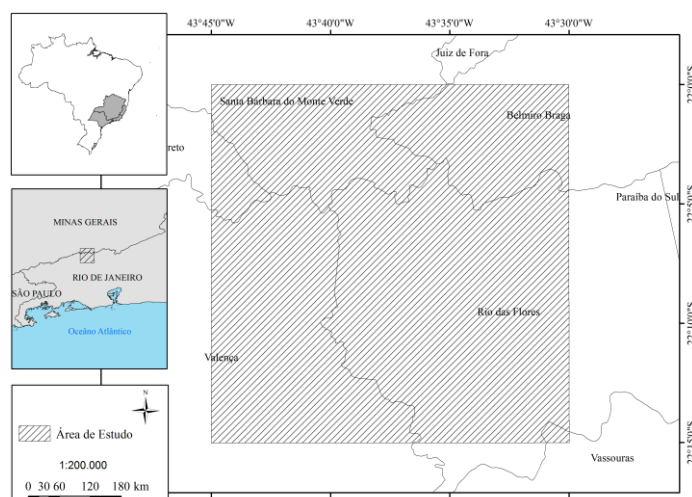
43°45'0"W
43°40'0"W
43°35'0"W
43°30'0"W

Juiz de Fora
Santa Bárbara do Monte Verde
Belmiro Braga
reto
Paraíba do Sul
Rio das Flores
Valença
Vassouras

MINAS GERAIS
RIO DE JANEIRO
SÃO PAULO
Oceano Atlântico

N

Área de Estudo
1:200.000
0 30 60 120 180 km